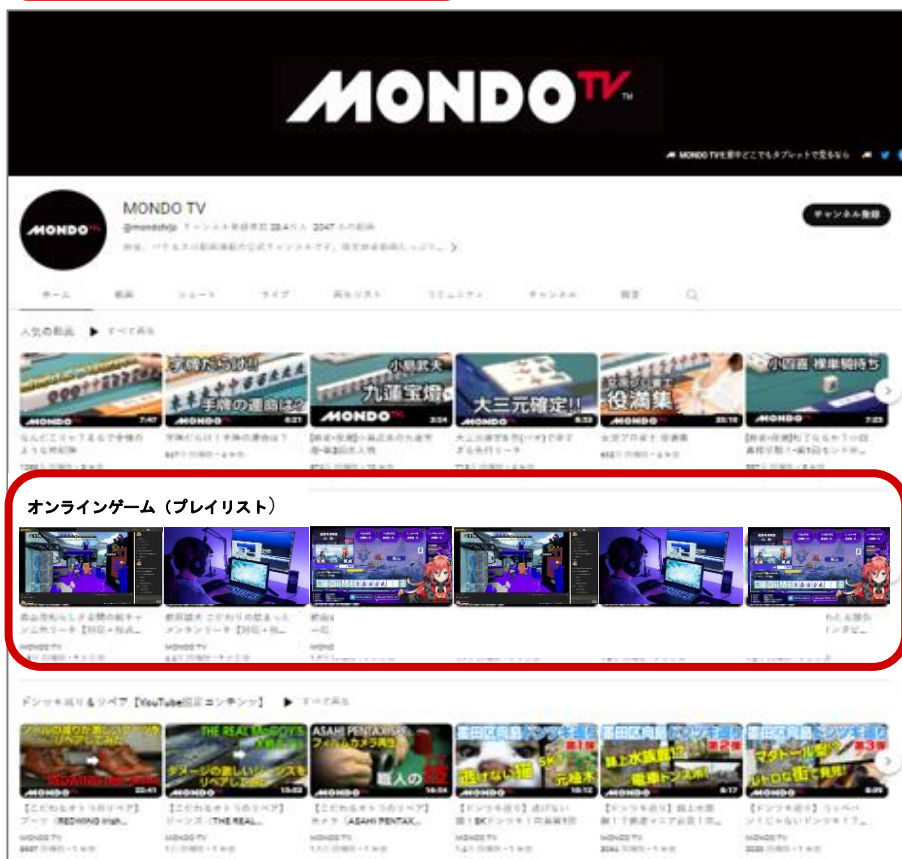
MONDO TV

MONDO TV

@mondotvjp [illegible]

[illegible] >

チャンネル登録

ホーム　動画　ショート　ライブ　再生リスト　コミュニティ　チャンネル　概要

人気の動画　すべて再生

手牌の運命は?　7:47　6:21

小島武夫　九蓮宝燈　3:24

大三元確定!!　8:32

役満集　20:16

小四喜　裸単騎待ち　7:23

オンラインゲーム（プレイリスト）

MONDO TV　MONDO TV

ドンツキ巡り＆リペア【YouTube限定ミニ番組】　すべて再生

THE REAL McCOY'S

ASAHI PENTAX　フィルムカメラ再生　職人の技

墨田区向島　ドンツキ巡り　第1話　逃げない猫　元植木

墨田区向島　ドンツキ巡り　第2話　路上水族館　電車ドンズマ

墨田区向島　ドンツキ巡り　第3話　マタドール　レトロな街で発見!

22:41　13:02　14:34　10:12　6:17　6:09

【こだわるオトコのリペア】ブーツ（REDWING High...

【こだわるオトコのリペア】ジーンズ（THE REAL...

【こだわるオトコのリペア】カメラ（ASAHI PENTAX...

MONDO TV　MONDO TV　MONDO TV　MONDO TV　MONDO TV　MONDO TV